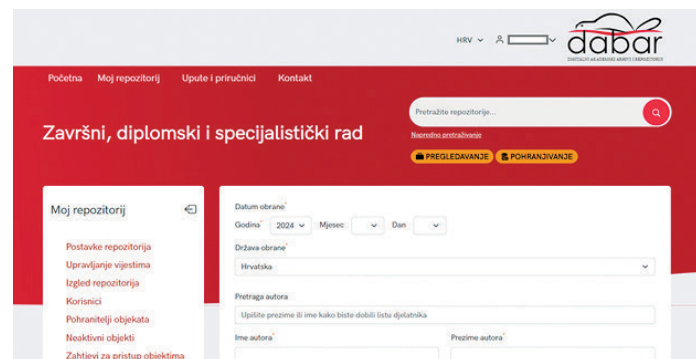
HRV

dabar
DIGITALNI AKADEMSKI ARHIVI I REPOZITORIJI

Početna Moj repozitorij Upute i priručnici Kontakt

Završni, diplomski i specijalistički rad

Pretražite repozitorije...

Napredno pretraživanje

PREGLEDAVANJE POHRANJIVANJE

Moj repozitorij

Postavke repozitorija
Upravljanje vijestima
Izgled repozitorija
Korisnici
Pohranitelji objekata
Neaktivni objekti
Zahtjevi za pristup objektima

Datum obrane*
Godina* 2024 Mjesec Dan

Država obrane*
Hrvatska

Pretraga autora
Upišite prezime ili ime kako biste dobili listu djelatnika

Ime autora* Prezime autora*